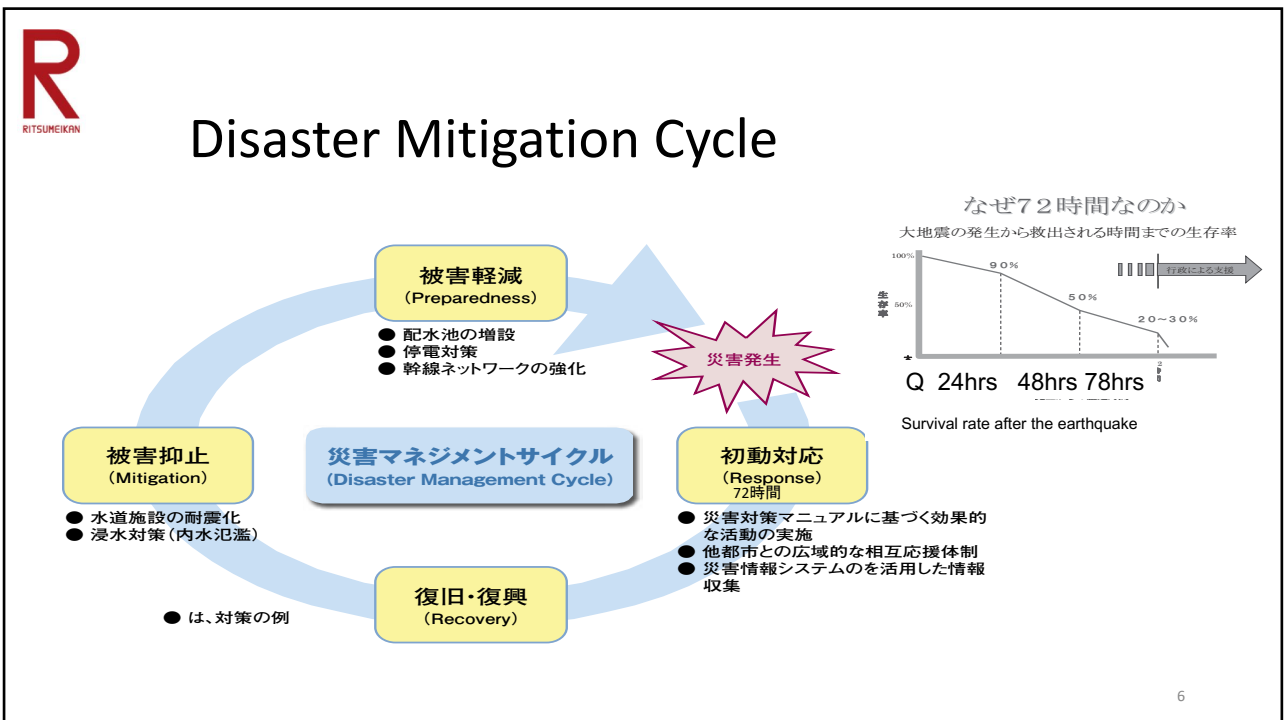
RITSUMEIKAN

Disaster Mitigation Cycle

被害軽減
(Preparedness)

● 配水池の増設
● 停電対策
● 幹線ネットワークの強化

災害発生

被害抑止
(Mitigation)

● 水道施設の耐震化
● 浸水対策(内水氾濫)

災害マネジメントサイクル
(Disaster Management Cycle)

初動対応
(Response)
72時間

● 災害対策マニュアルに基づく効果的な活動の実施
● 他都市との広域的な相互応援体制
● 災害情報システムのを活用した情報収集

復旧・復興
(Recovery)

● は、対策の例

なぜ72時間なのか
大地震の発生から救出される時間までの生存率

100%
90%
50%
50%
20~30%
生存率
行政による支援

Q 24hrs 48hrs 78hrs

Survival rate after the earthquake

6